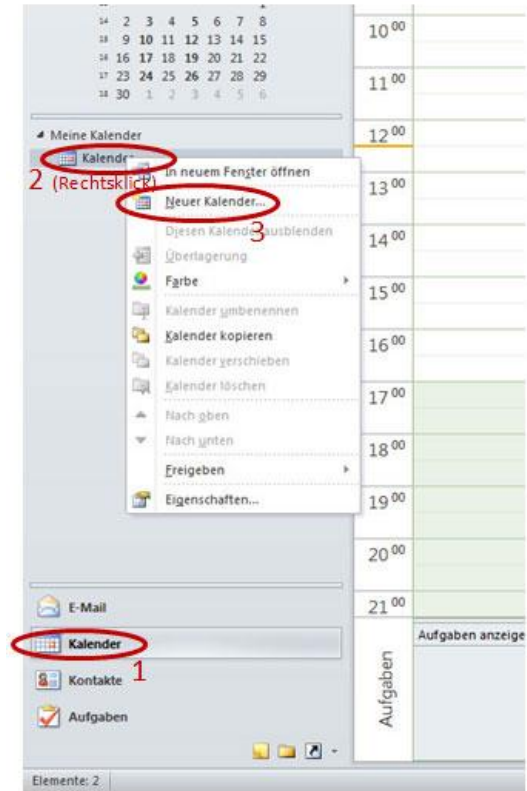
14 2 3 4 5 6 7 8
15 9 10 11 12 13 14 15
16 16 17 18 19 20 21 22
17 23 24 25 26 27 28 29
18 30 1 2 3 4 5 6

Meine Kalender
Kalender
2 (Rechtsklick)

In neuem Fenster öffnen
Neuer Kalender...
3
Diesen Kalender ausblenden
Überlagerung
Farbe
Kalender umbenennen
Kalender kopieren
Kalender verschieben
Kalender löschen
Nach oben
Nach unten
Freigeben
Eigenschaften...

$10^{00}$
$11^{00}$
$12^{00}$
$13^{00}$
$14^{00}$
$15^{00}$
$16^{00}$
$17^{00}$
$18^{00}$
$19^{00}$
$20^{00}$
$21^{00}$

Aufgaben anzeige
Aufgaben

E-Mail
Kalender
1
Kontakte
Aufgaben

Elemente: 2